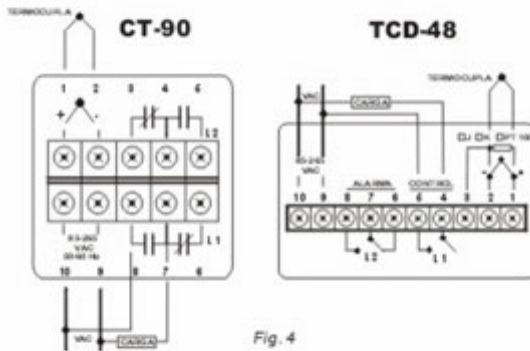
TERMOCUPLA

CT-90

1 2 3 4 5

+ -

L2

85-260 VAC 50-60 Hz

L1

10 9 8 7 6

VAC

CARGA

TCD-48

VAC

CARGA

TERMOCUPLA

DJ DK DPT 100

85-260 VAC

ALARMA

CONTROL

10 9 8 7 6 5 4 3 2 1

L2

L1

Fig. 4